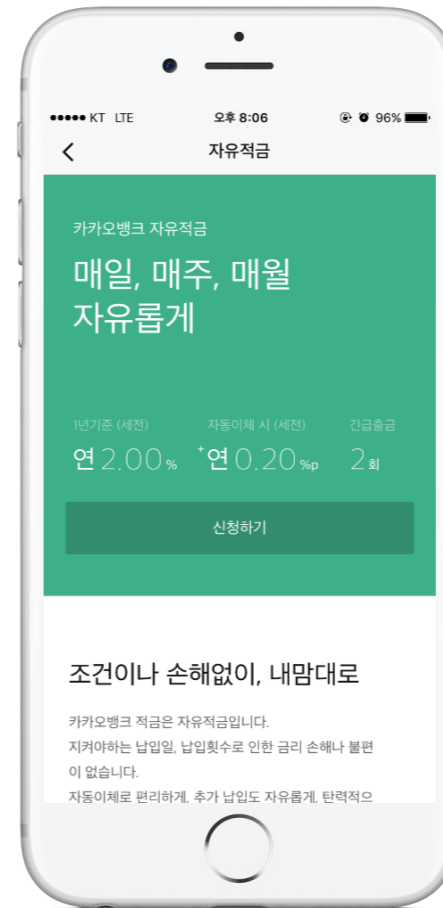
●●●●● KT LTE
오후 8:06
96%

자유적금

카카오뱅크 자유적금

매일, 매주, 매월
자유롭게

1년기준 (세전)
연 2.00 %

자동이체 시 (세전)
+연 0.20 %p

긴급출금
2 회

신청하기

조건이나 손해없이, 내맘대로

카카오뱅크 적금은 자유적금입니다.
지켜야하는 납입일, 납입횟수로 인한 금리 손해나 불편이 없습니다.
자동이체로 편리하게, 추가 납입도 자유롭게, 탄력적으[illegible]